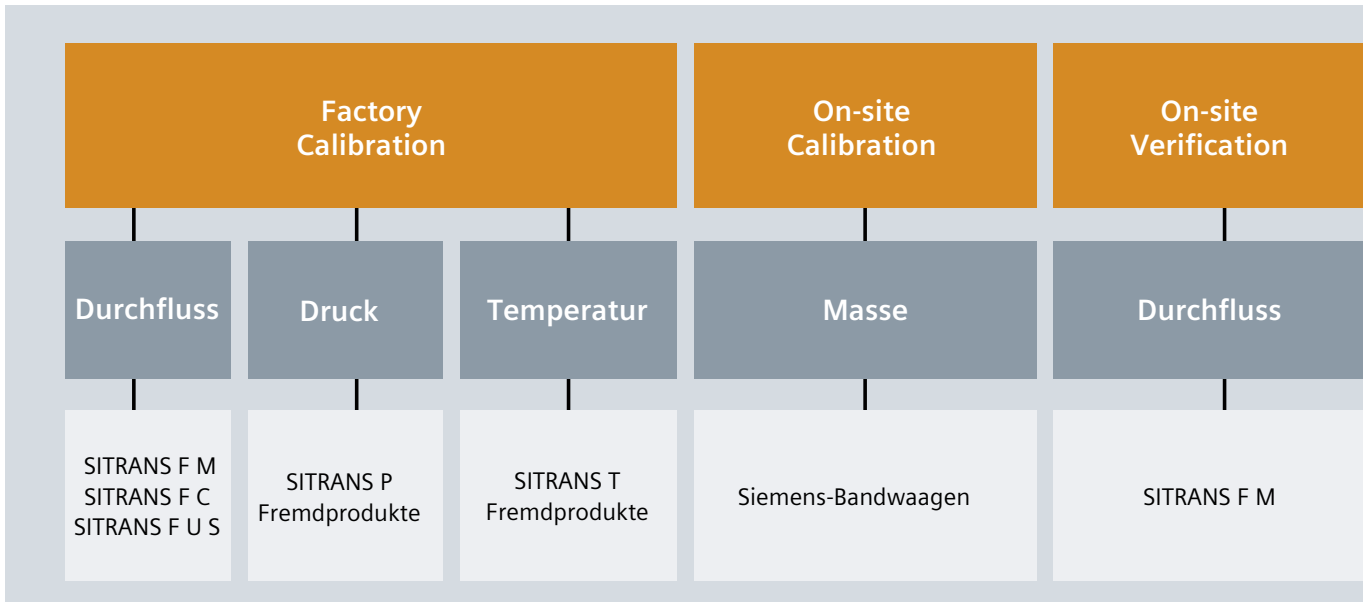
Factory Calibration

On-site Calibration

On-site Verification

Durchfluss

Druck

Temperatur

Masse

Durchfluss

SITRANS F M
SITRANS F C
SITRANS F U S

SITRANS P
Fremdprodukte

SITRANS T
Fremdprodukte

Siemens-Bandwaagen

SITRANS F M